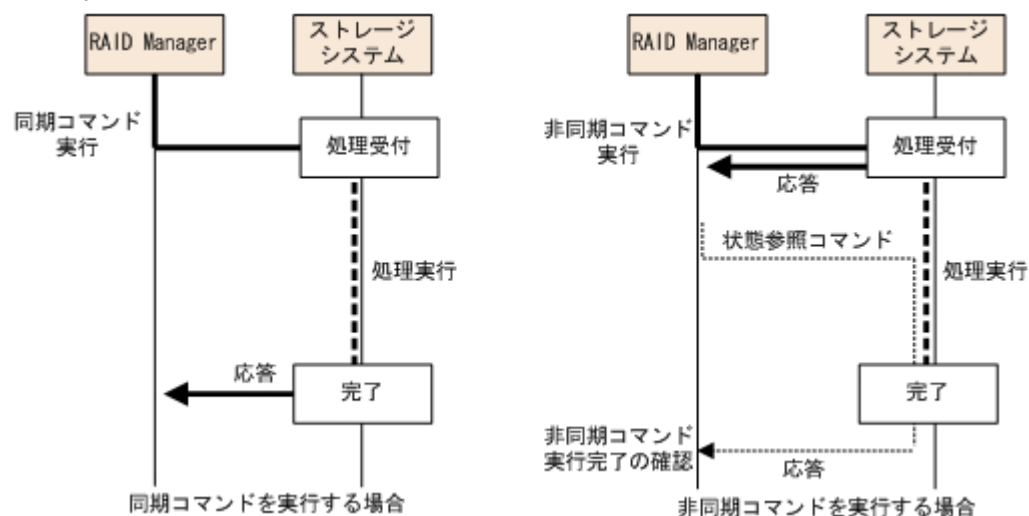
RAID Manager

ストレージシステム

同期コマンド実行

処理受付

処理実行

応答

完了

同期コマンドを実行する場合

RAID Manager

ストレージシステム

非同期コマンド実行

処理受付

応答

状態参照コマンド

処理実行

完了

非同期コマンド実行完了の確認

応答

非同期コマンドを実行する場合